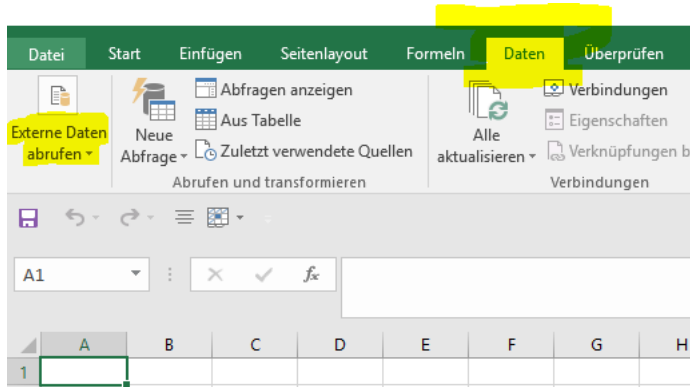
Datei Start Einfügen Seitenlayout Formeln Daten Überprüfen

Externe Daten abrufen

Neue Abfrage

Abfragen anzeigen

Aus Tabelle

Zuletzt verwendete Quellen

Abrufen und transformieren

Alle aktualisieren

Verbindungen

Eigenschaften

Verknüpfungen b

Verbindungen

A1

$f_x$

| A | B | C | D | E | F | G | H |
|---|---|---|---|---|---|---|---|
| 1 | | | | | | | |